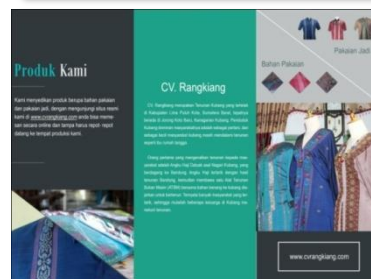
Produk Kami

Kami menyediakan produk berupa bahan pakaian dan pakaian jadi, dengan mengunjungi situs resmi kami di www.cvrangkiang.com anda bisa memesan secara online dan tanpa harus repot-repot datang ke tempat produksi kami.

CV. Rangkiang

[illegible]

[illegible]

Pakaian Jadi

Bahan Pakaian

www.cvrangkiang.com